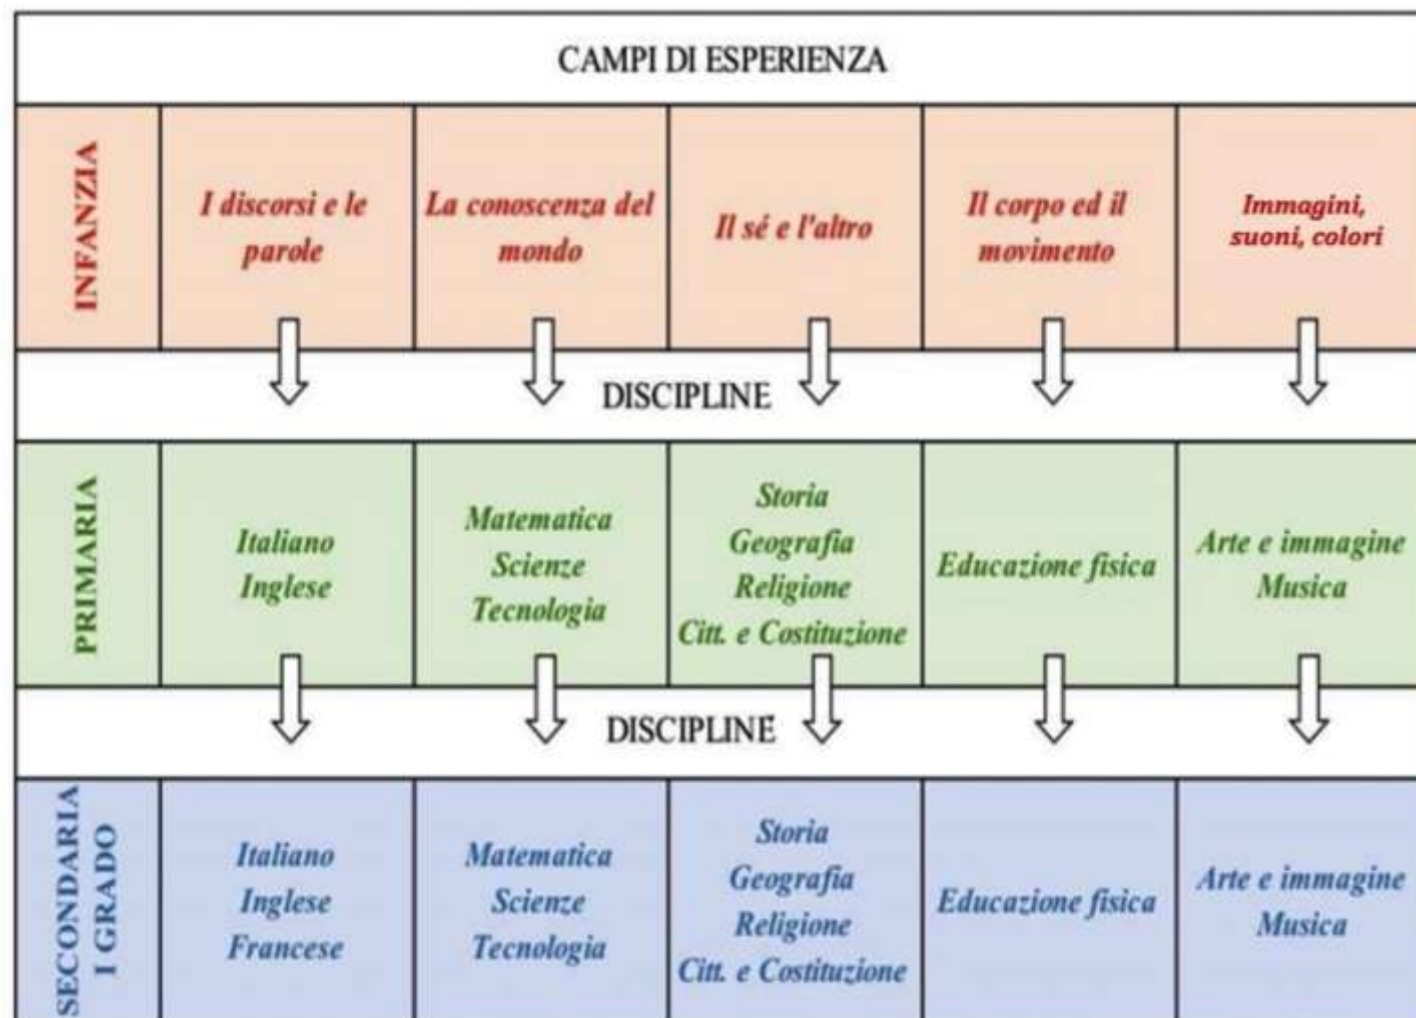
CAMPI DI ESPERIENZA

| INFANZIA | I discorsi e le parole | La conoscenza del mondo | Il sé e l'altro | Il corpo ed il movimento | Immagini, suoni, colori |
|---|---|---|---|---|---|

DISCIPLINE

| PRIMARIA | Italiano Inglese | Matematica Scienze Tecnologia | Storia Geografia Religione Citt. e Costituzione | Educazione fisica | Arte e immagine Musica |
|---|---|---|---|---|---|

DISCIPLINE

| SECONDARIA I GRADO | Italiano Inglese Francese | Matematica Scienze Tecnologia | Storia Geografia Religione Citt. e Costituzione | Educazione fisica | Arte e immagine Musica |
|---|---|---|---|---|---|